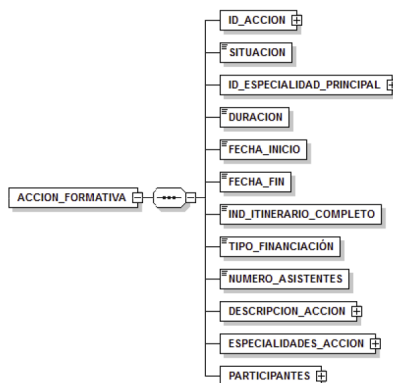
ACCION_FORMATIVA

ID_ACCION

SITUACION

ID_ESPECIALIDAD_PRINCIPAL

DURACION

FECHA_INICIO

FECHA_FIN

IND_ITINERARIO_COMPLETO

TIPO_FINANCIACIÓN

NUMERO_ASISTENTES

DESCRIPCION_ACCION

ESPECIALIDADES_ACCION

PARTICIPANTES